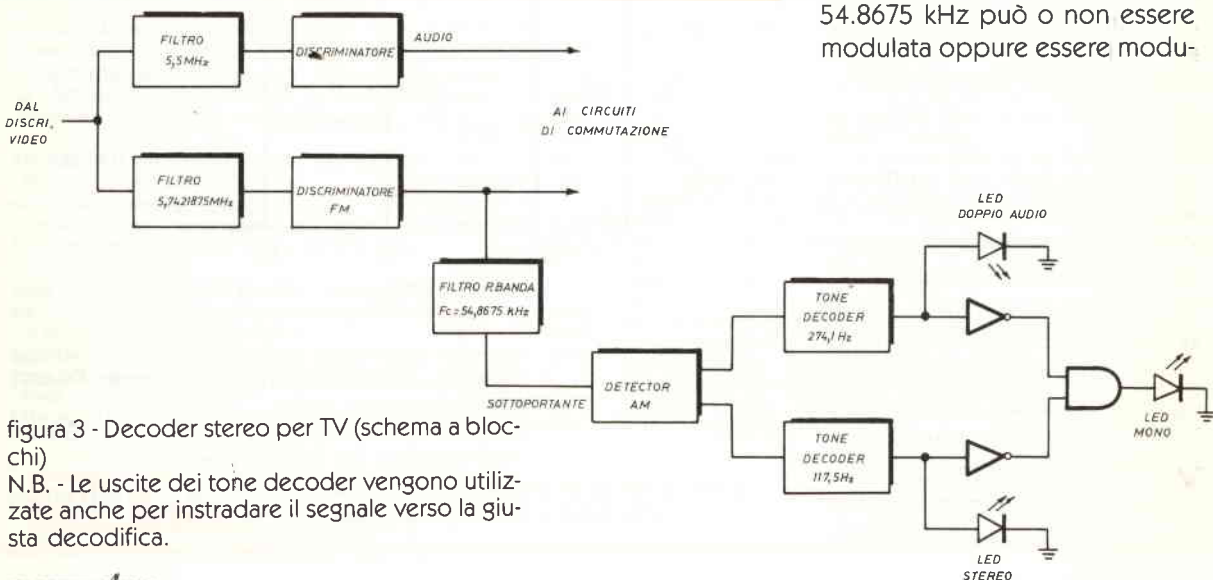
54.8675 kHz può o non essere modulata oppure essere modu-

FILTRO 5,5MHz

DISCRIMINATORE

AUDIO

DAL DISCRI. VIDEO

AI CIRCUITI DI COMMUTAZIONE

FILTRO 5,7421875MHz

DISCRIMINATORE FM

LED DOPPIO AUDIO

FILTRO P.BANDA Fc=54,8675 KHz

TONE DECODER 274,1 Hz

SOTTOPORTANTE

DETECTOR AM

LED MONO

TONE DECODER 117,5Hz

LED STEREO

figura 3 - Decoder stereo per TV (schema a blocchi)
N.B. - Le uscite dei tone decoder vengono utilizzate anche per instradare il segnale verso la giusta decodifica.